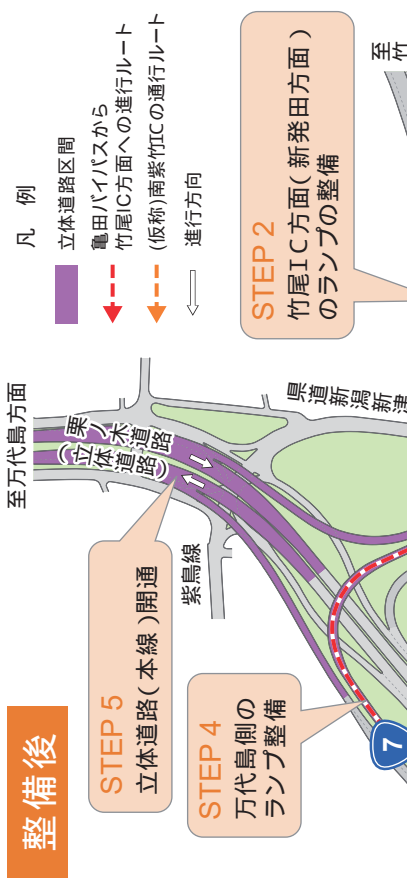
整備後

凡例

立体道路区間

亀田バイパスから竹尾IC方面への進行ルート

(仮称)南紫竹ICの通行ルート

進行方向

STEP 2
竹尾IC方面(新発田方面)のランプの整備

至竹

至万代島方面

県道新潟新津

(立体道路)

紫鳥線

STEP 5
立体道路(本線)開通

STEP 4
万代島側のランプ整備

7